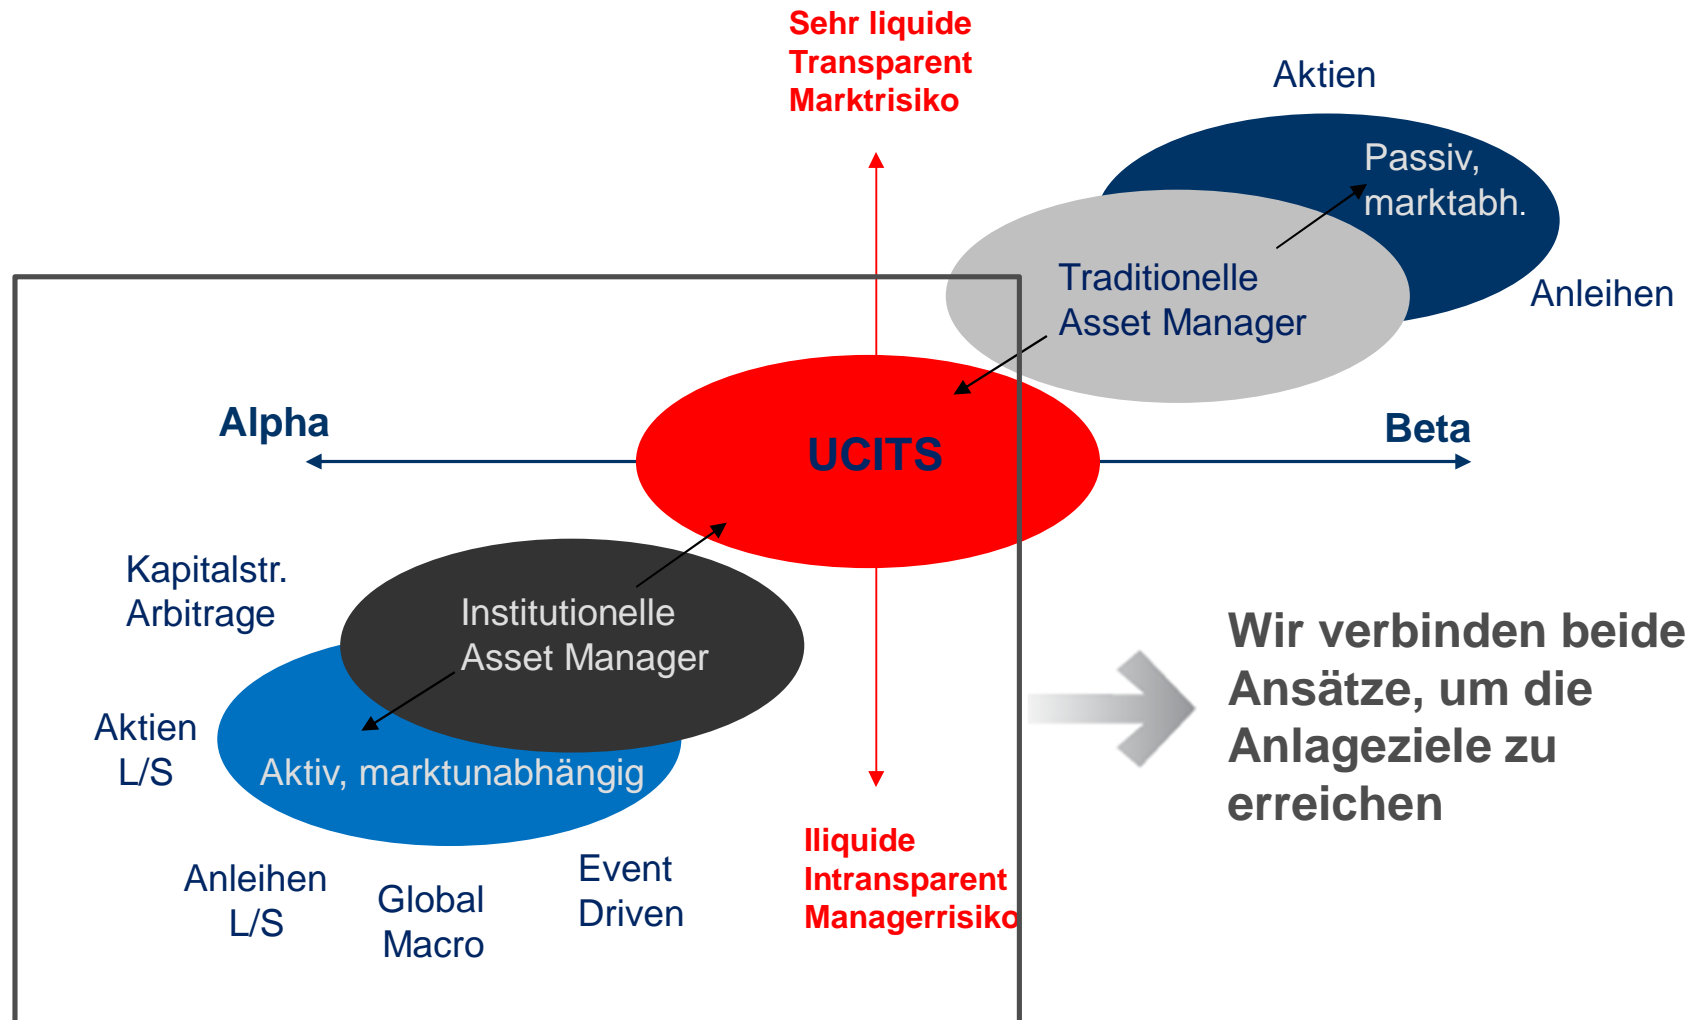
Sehr liquide
Transparent
Marktrisiko

Aktien

Passiv, marktabh.

Traditionelle Asset Manager

Anleihen

Alpha

UCITS

Beta

Kapitalstr. Arbitrage

Institutionelle Asset Manager

Aktien L/S

Aktiv, marktunabhängig

Anleihen L/S

Global Macro

Event Driven

Iliquide
Intransparent
Managerrisiko

Wir verbinden beide Ansätze, um die Anlageziele zu erreichen